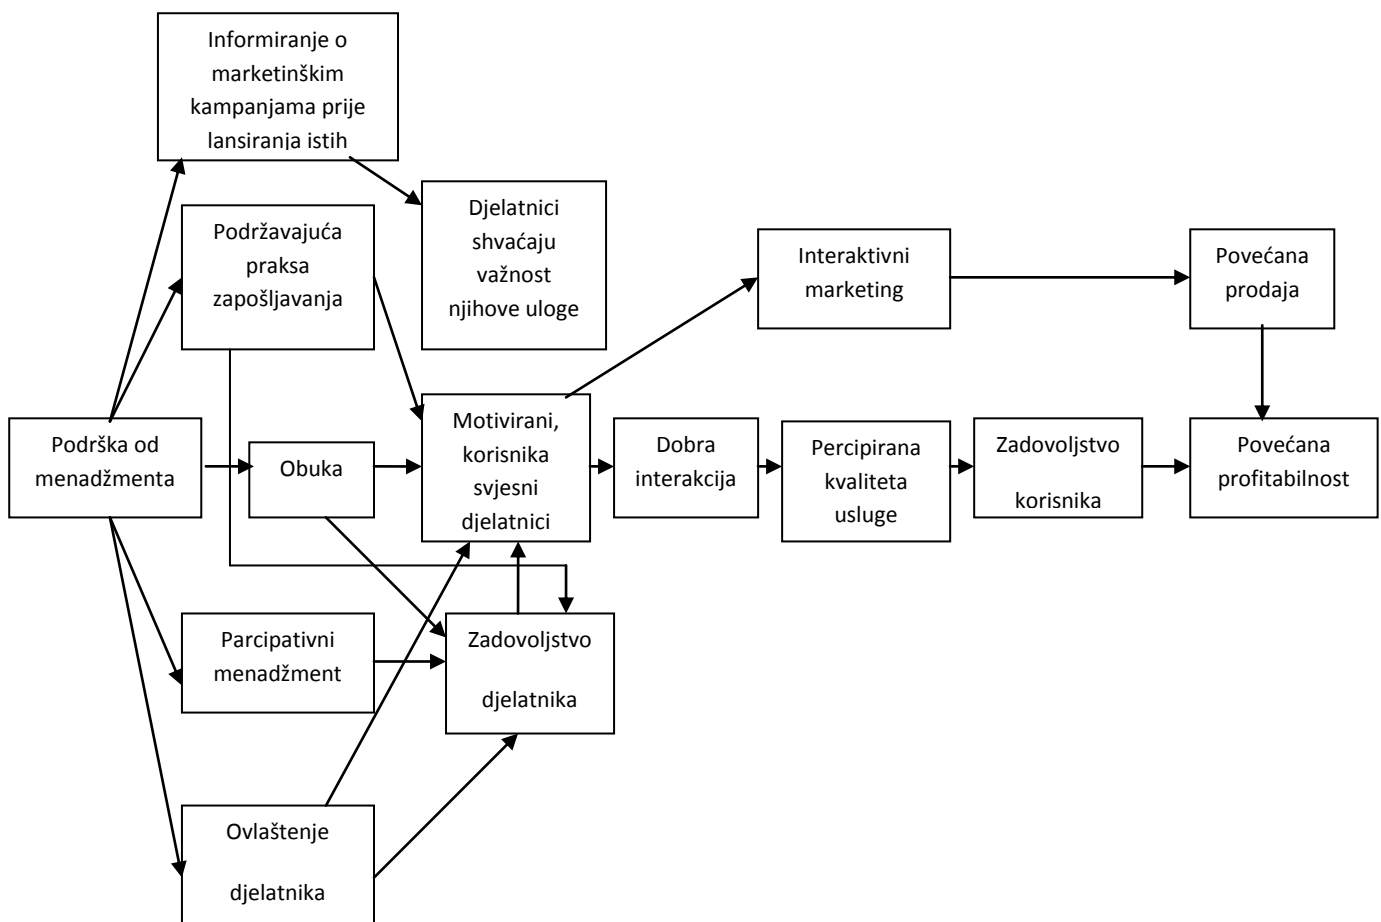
Informiranje o marketinškim kampanjama prije lansiranja istih

Djelatnici shvaćaju važnost njihove uloge

Podržavajuća praksa zapošljavanja

Interaktivni marketing

Povećana prodaja

Podrška od menadžmenta

Obuka

Motivirani, korisnika svjesni djelatnici

Dobra interakcija

Percipirana kvaliteta usluge

Zadovoljstvo korisnika

Povećana profitabilnost

Parcipativni menadžment

Zadovoljstvo djelatnika

Ovlaštenje djelatnika